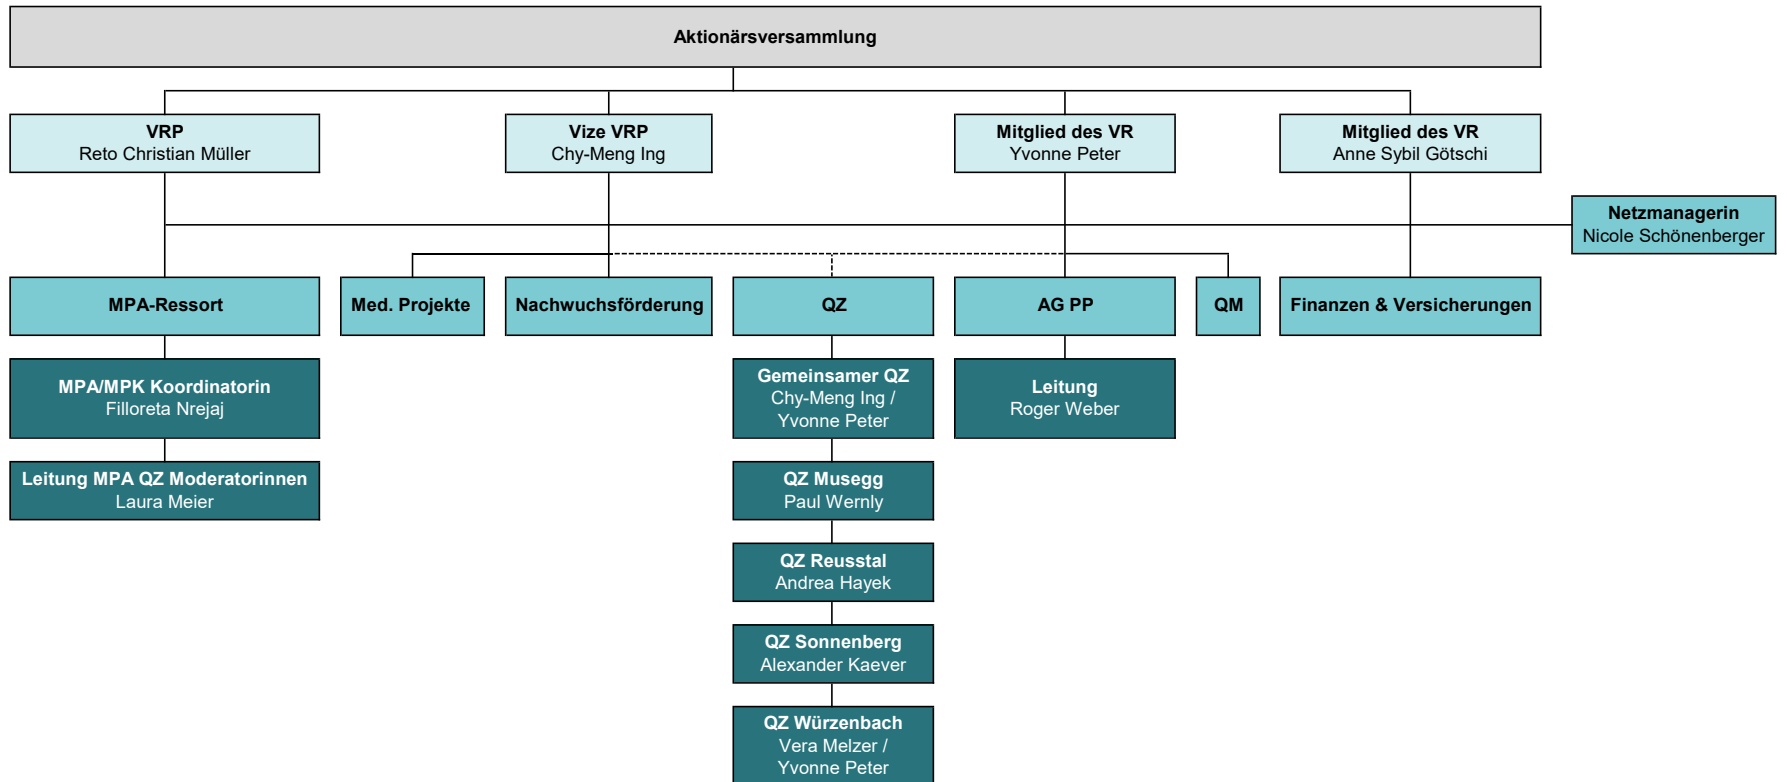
Aktionärsversammlung

VRP
Reto Christian Müller

Vize VRP
Chy-Meng Ing

Mitglied des VR
Yvonne Peter

Mitglied des VR
Anne Sybil Götschi

Netzmanagerin
Nicole Schönenberger

MPA-Ressort

Med. Projekte

Nachwuchsförderung

QZ

AG PP

QM

Finanzen & Versicherungen

MPA/MPK Koordinatorin
Filloreta Nrejaj

Leitung MPA QZ Moderatorinnen
Laura Meier

Gemeinsamer QZ
Chy-Meng Ing / Yvonne Peter

QZ Musegg
Paul Wernly

QZ Reusstal
Andrea Hayek

QZ Sonnenberg
Alexander Kaever

QZ Würzenbach
Vera Melzer / Yvonne Peter

Leitung
Roger Weber